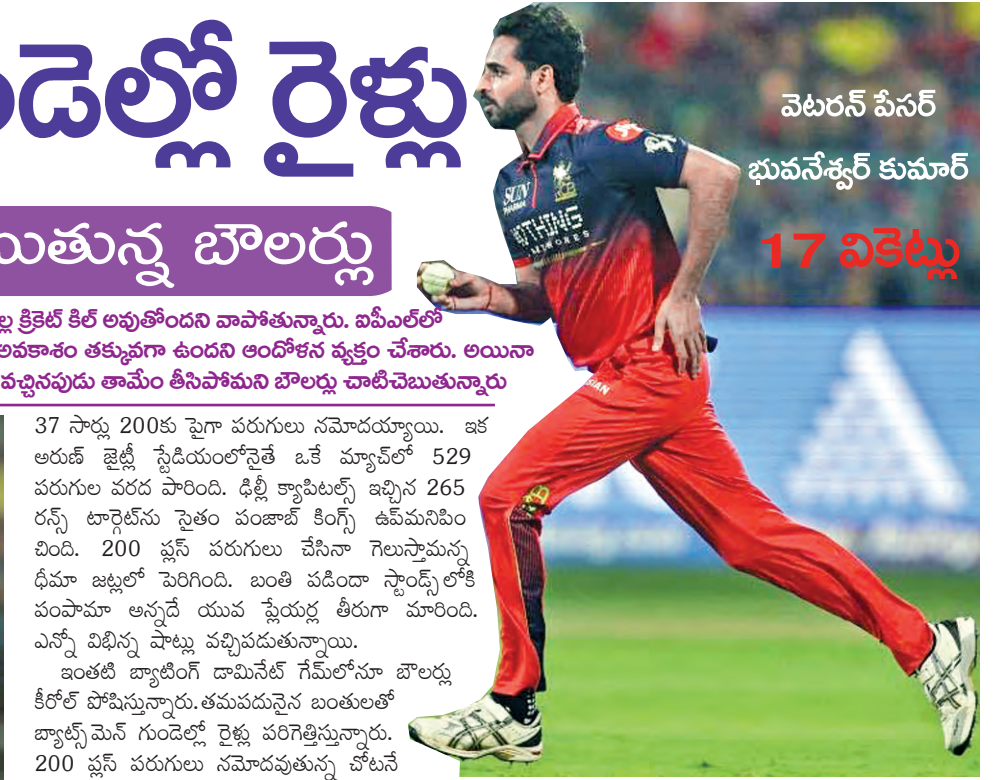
ండెల్లో రైళ్లు

యితున్న బౌలర్లు

ల్ల క్రికెట్ కిల్ అవుతోందని వాపోతున్నారు. ఐపీఎల్‌లో అవకాశం తక్కువగా ఉందని ఆందోళన వ్యక్తం చేశారు. అయినా వచ్చినపుడు తామేం తీసిపోమని బౌలర్లు చాటిచెబుతున్నారు

37 సార్లు 200కు పైగా పరుగులు నమోదయ్యాయి. ఇక అరుణ్ జైట్లీ స్టేడియంలోనైతే ఒకే మ్యాచ్‌లో 529 పరుగుల వరద పారింది. ఢిల్లీ క్యాపిటల్స్ ఇచ్చిన 265 రన్స్ టార్గెట్‌ను సైతం పంజాబ్ కింగ్స్ ఉఫ్‌మనిపించింది. 200 ప్లస్ పరుగులు చేసినా గెలుస్తామన్న ధీమా జట్లలో పెరిగింది. బంతి పడిందా స్టాండ్స్‌లోకి పంపామా అన్నదే యువ ప్లేయర్ల తీరుగా మారింది. ఎన్నో విభిన్న షాట్లు వచ్చిపడుతున్నాయి.

ఇంతటి బ్యాటింగ్ డామినేట్ గేమ్‌లోనూ బౌలర్లు కీరోల్ పోషిస్తున్నారు. తమపదునైన బంతులతో బ్యాట్స్‌మెన్ గుండెల్లో రైళ్లు పరిగెత్తిస్తున్నారు. 200 ప్లస్ పరుగులు నమోదవుతున్న చోటనే

వెటరన్ పేసర్ భువనేశ్వర్ కుమార్

17 వికెట్లు